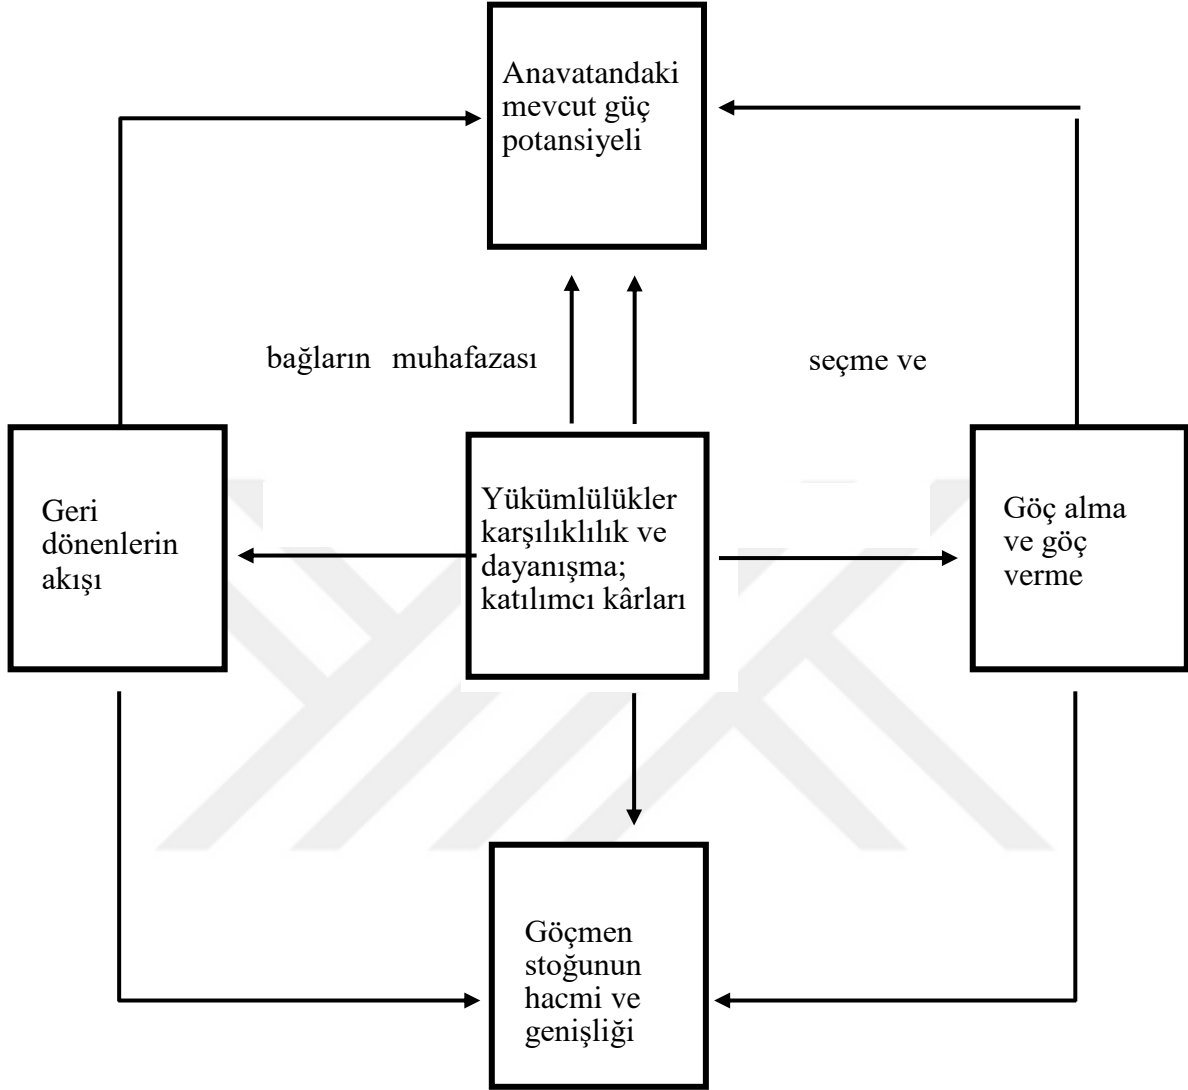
Anavatandaki mevcut güç potansiyeli

bağların muhafazası

seçme ve

Geri dönenlerin akışı

Yükümlülükler karşılıklılık ve dayanışma; katılımcı kârları

Göç alma ve göç verme

Göçmen stoğunun hacmi ve genişliği